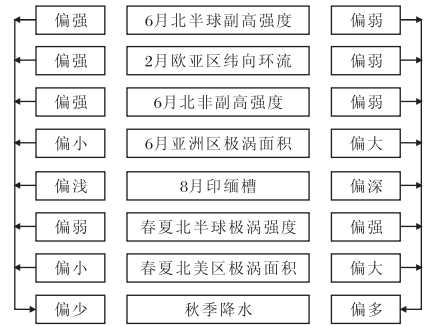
| 偏强 | 6月北半球副高强度 | 偏弱 |
|---|---|---|
| 偏强 | 2月欧亚区纬向环流 | 偏弱 |
| 偏强 | 6月北非副高强度 | 偏弱 |
| 偏小 | 6月亚洲区极涡面积 | 偏大 |
| 偏浅 | 8月印缅槽 | 偏深 |
| 偏弱 | 春夏北半球极涡强度 | 偏强 |
| 偏小 | 春夏北美区极涡面积 | 偏大 |
| 偏少 | 秋季降水 | 偏多 |